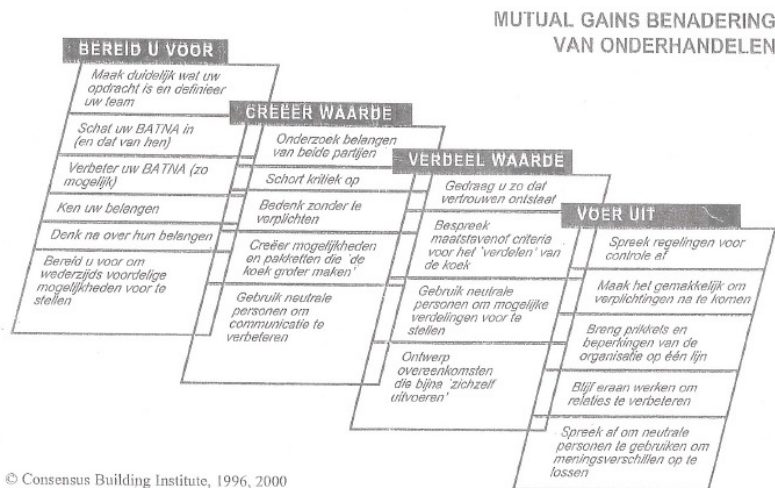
MUTUAL GAINS BENADERING VAN ONDERHANDELEN

BEREID U VOOR

Maak duidelijk wat uw opdracht is en definieer uw team

Schat uw BATNA in (en dat van hen)

Verbeter uw BATNA (zo mogelijk)

Ken uw belangen

Denk na over hun belangen

Bereid u voor om wederzijds voordelige mogelijkheden voor te stellen

CREËER WAARDE

Onderzoek belangen van beide partijen

Schort kritiek op

Bedenk zonder te verplichten

Creëer mogelijkheden en pakketten die 'de koek groter maken'

Gebruik neutrale personen om communicatie te verbeteren

VERDEEL WAARDE

Gedraag u zo dat vertrouwen ontstaat

Bespreek maatstaven of criteria voor het 'verdelen' van de koek

Gebruik neutrale personen om mogelijke verdelingen voor te stellen

Ontwerp overeenkomsten die bijna 'zichzelf uitvoeren'

VOER UIT

Spreek regelingen voor controle af

Maak het gemakkelijk om verplichtingen na te komen

Breng prikkels en beperkingen van de organisatie op één lijn

Blijf eraan werken om relaties te verbeteren

Spreek af om neutrale personen te gebruiken om meningsverschillen op te lossen

© Consensus Building Institute, 1996, 2000